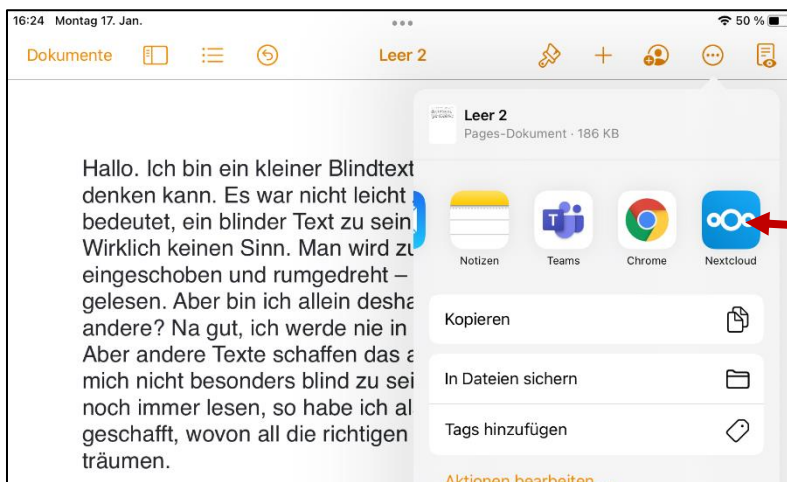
16:24 Montag 17. Jan.

50 %

Dokumente

Leer 2

Hallo. Ich bin ein kleiner Blindtext denken kann. Es war nicht leicht bedeutet, ein blinder Text zu sein Wirklich keinen Sinn. Man wird zu eingeschoben und rumgedreht – gelesen. Aber bin ich allein desha andere? Na gut, ich werde nie in Aber andere Texte schaffen das a mich nicht besonders blind zu sei noch immer lesen, so habe ich al geschafft, wovon all die richtigen träumen.

Leer 2
Pages-Dokument · 186 KB

Notizen
Teams
Chrome
Nextcloud

Kopieren

In Dateien sichern

Tags hinzufügen

Aktionen bearbeiten